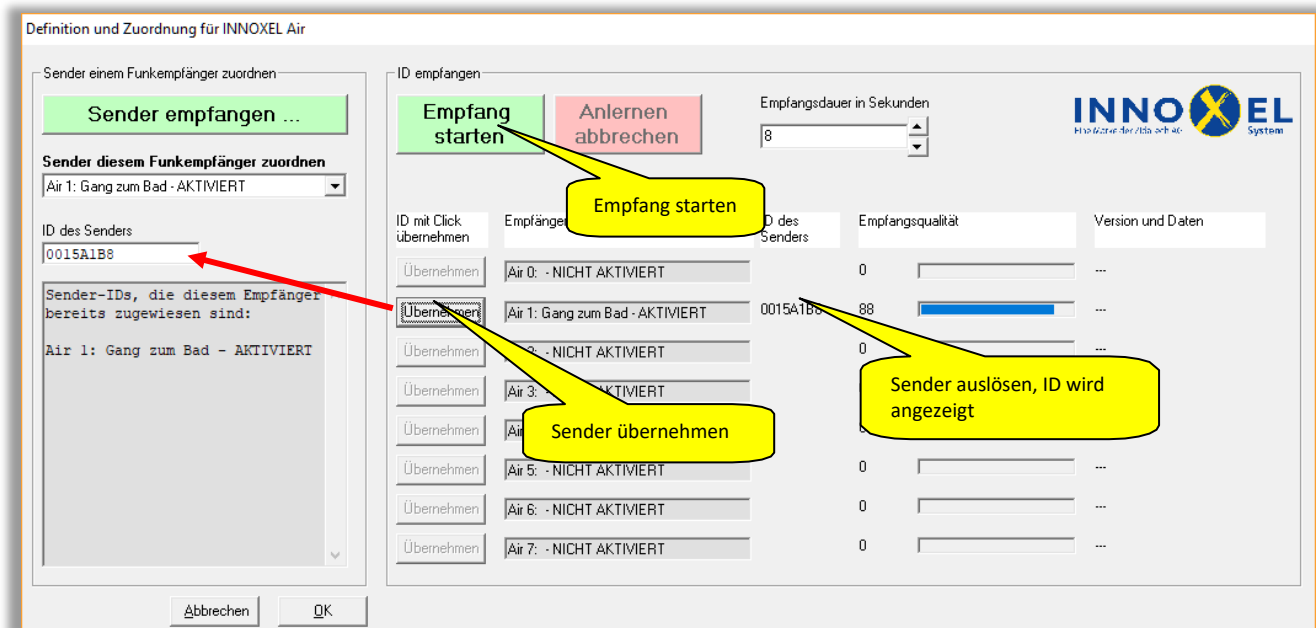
Definition und Zuordnung für INNOXEL Air

Sender einem Funkempfänger zuordnen

Sender empfangen ...

Sender diesem Funkempfänger zuordnen

Air 1: Gang zum Bad - AKTIVIERT

ID des Senders

0015A1B8

Sender-IDs, die diesem Empfänger bereits zugewiesen sind:

Air 1: Gang zum Bad - AKTIVIERT

ID empfangen

Empfang starten

Anlernen abbrechen

Empfangsdauer in Sekunden

8

INNOXEL

Eine Marke der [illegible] AG System

Empfang starten

ID mit Click übernehmen

Empfänger

ID des Senders

Empfangsqualität

Version und Daten

| | | | | |
|---|---|---|---|---|
| Übernehmen | Air 0: - NICHT AKTIVIERT | | 0 | --- |
| Übernehmen | Air 1: Gang zum Bad - AKTIVIERT | 0015A1B8 | 88 | --- |
| Übernehmen | Air 2: - NICHT AKTIVIERT | | 0 | --- |
| Übernehmen | Air 3: - NICHT AKTIVIERT | | | |
| Übernehmen | Air 4: | | 0 | |
| Übernehmen | Air 5: - NICHT AKTIVIERT | | 0 | --- |
| Übernehmen | Air 6: - NICHT AKTIVIERT | | 0 | --- |
| Übernehmen | Air 7: - NICHT AKTIVIERT | | 0 | --- |

Sender auslösen, ID wird angezeigt

Sender übernehmen

Abbrechen

OK